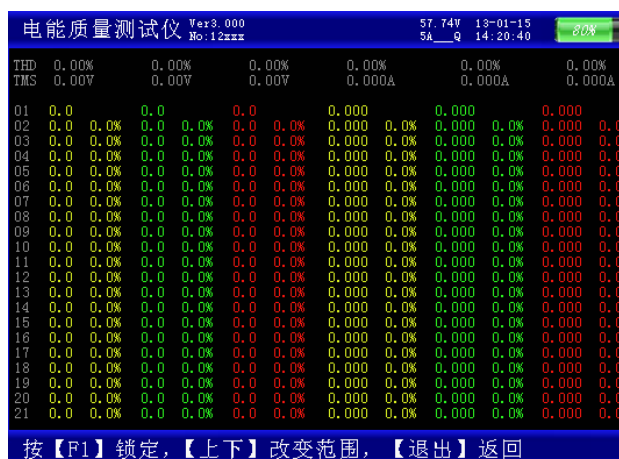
电能质量测试仪 Ver3.000 No:12xxx

57.74V 13-01-15
5A___Q 14:20:40

80%

| | | | | | | | | | | | | |
|---|---|---|---|---|---|---|---|---|---|---|---|---|
| THD | 0.00% | | 0.00% | | 0.00% | | 0.00% | | 0.00% | | 0.00% | |
| TMS | 0.00V | | 0.00V | | 0.00V | | 0.000A | | 0.000A | | 0.000A | |
| 01 | 0.0 | | 0.0 | | 0.0 | | 0.000 | | 0.000 | | 0.000 | |
| 02 | 0.0 | 0.0% | 0.0 | 0.0% | 0.0 | 0.0% | 0.000 | 0.0% | 0.000 | 0.0% | 0.000 | 0.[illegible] |
| 03 | 0.0 | 0.0% | 0.0 | 0.0% | 0.0 | 0.0% | 0.000 | 0.0% | 0.000 | 0.0% | 0.000 | 0.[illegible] |
| 04 | 0.0 | 0.0% | 0.0 | 0.0% | 0.0 | 0.0% | 0.000 | 0.0% | 0.000 | 0.0% | 0.000 | 0.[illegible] |
| 05 | 0.0 | 0.0% | 0.0 | 0.0% | 0.0 | 0.0% | 0.000 | 0.0% | 0.000 | 0.0% | 0.000 | 0.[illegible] |
| 06 | 0.0 | 0.0% | 0.0 | 0.0% | 0.0 | 0.0% | 0.000 | 0.0% | 0.000 | 0.0% | 0.000 | 0.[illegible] |
| 07 | 0.0 | 0.0% | 0.0 | 0.0% | 0.0 | 0.0% | 0.000 | 0.0% | 0.000 | 0.0% | 0.000 | 0.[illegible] |
| 08 | 0.0 | 0.0% | 0.0 | 0.0% | 0.0 | 0.0% | 0.000 | 0.0% | 0.000 | 0.0% | 0.000 | 0.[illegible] |
| 09 | 0.0 | 0.0% | 0.0 | 0.0% | 0.0 | 0.0% | 0.000 | 0.0% | 0.000 | 0.0% | 0.000 | 0.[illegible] |
| 10 | 0.0 | 0.0% | 0.0 | 0.0% | 0.0 | 0.0% | 0.000 | 0.0% | 0.000 | 0.0% | 0.000 | 0.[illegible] |
| 11 | 0.0 | 0.0% | 0.0 | 0.0% | 0.0 | 0.0% | 0.000 | 0.0% | 0.000 | 0.0% | 0.000 | 0.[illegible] |
| 12 | 0.0 | 0.0% | 0.0 | 0.0% | 0.0 | 0.0% | 0.000 | 0.0% | 0.000 | 0.0% | 0.000 | 0.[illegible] |
| 13 | 0.0 | 0.0% | 0.0 | 0.0% | 0.0 | 0.0% | 0.000 | 0.0% | 0.000 | 0.0% | 0.000 | 0.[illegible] |
| 14 | 0.0 | 0.0% | 0.0 | 0.0% | 0.0 | 0.0% | 0.000 | 0.0% | 0.000 | 0.0% | 0.000 | 0.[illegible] |
| 15 | 0.0 | 0.0% | 0.0 | 0.0% | 0.0 | 0.0% | 0.000 | 0.0% | 0.000 | 0.0% | 0.000 | 0.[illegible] |
| 16 | 0.0 | 0.0% | 0.0 | 0.0% | 0.0 | 0.0% | 0.000 | 0.0% | 0.000 | 0.0% | 0.000 | 0.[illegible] |
| 17 | 0.0 | 0.0% | 0.0 | 0.0% | 0.0 | 0.0% | 0.000 | 0.0% | 0.000 | 0.0% | 0.000 | 0.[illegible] |
| 18 | 0.0 | 0.0% | 0.0 | 0.0% | 0.0 | 0.0% | 0.000 | 0.0% | 0.000 | 0.0% | 0.000 | 0.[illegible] |
| 19 | 0.0 | 0.0% | 0.0 | 0.0% | 0.0 | 0.0% | 0.000 | 0.0% | 0.000 | 0.0% | 0.000 | 0.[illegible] |
| 20 | 0.0 | 0.0% | 0.0 | 0.0% | 0.0 | 0.0% | 0.000 | 0.0% | 0.000 | 0.0% | 0.000 | 0.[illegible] |
| 21 | 0.0 | 0.0% | 0.0 | 0.0% | 0.0 | 0.0% | 0.000 | 0.0% | 0.000 | 0.0% | 0.000 | 0.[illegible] |

按【F1】锁定,【上下】改变范围, 【退出】返回